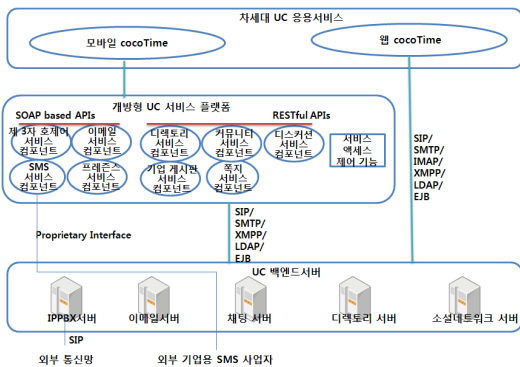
차세대 UC 응용서비스

모바일 cocoTime

웹 cocoTime

개방형 UC 서비스 플랫폼

SOAP based APIs

RESTful APIs

제 3자 호제어 서비스 컴포넌트

이메일 서비스 컴포넌트

디렉토리 서비스 컴포넌트

커뮤니티 서비스 컴포넌트

디스커션 서비스 컴포넌트

서비스 액세스 제어 기능

SMS 서비스 컴포넌트

프레즌스 서비스 컴포넌트

기업 게시판 서비스 컴포넌트

쪽지 서비스 컴포넌트

SIP/ SMTP/ IMAP/ XMPP/ LDAP/ EJB

Proprietary Interface

SIP/ SMTP/ XMPP/ LDAP/ EJB

UC 백엔드서버

IPPBX서버

이메일서버

채팅 서버

디렉토리 서버

소셜네트워크 서버

SIP

외부 통신망

외부 기업용 SMS 사업자